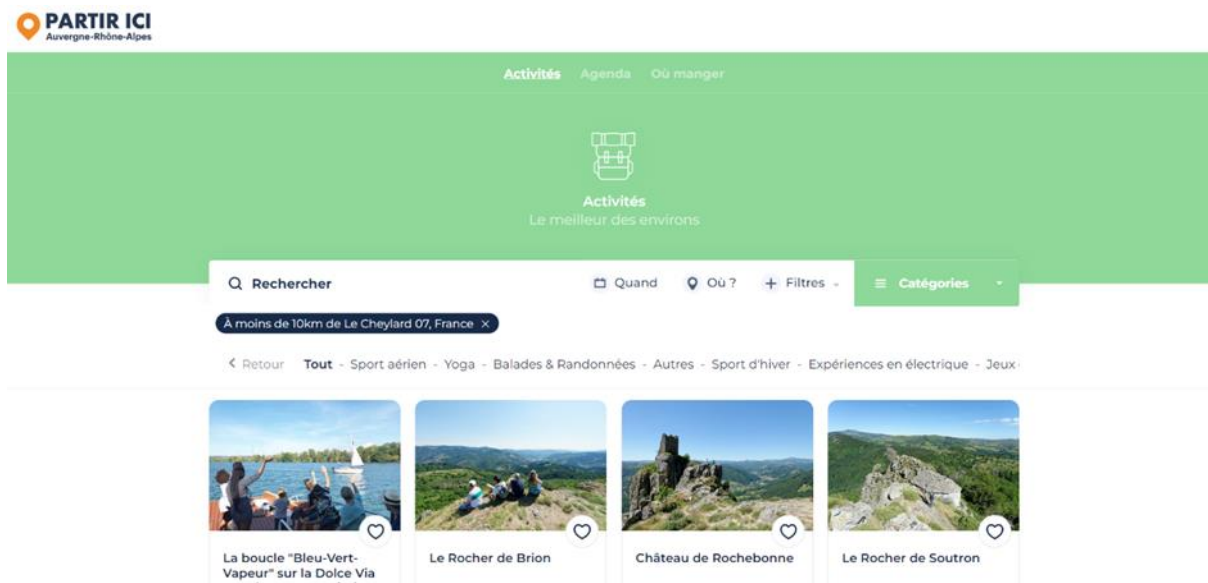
PARTIR ICI
Auvergne-Rhône-Alpes

Activités Agenda Où manger

Activités
Le meilleur des environs

Rechercher
Quand Où ? Filtres Catégories

À moins de 10km de Le Cheylard 07, France ×

< Retour Tout - Sport aérien - Yoga - Balades & Randonnées - Autres - Sport d'hiver - Expériences en électrique - Jeux

La boucle "Bleu-Vert-Vapeur" sur la Dolce Via

Le Rocher de Brion

Château de Rochebonne

Le Rocher de Soutron